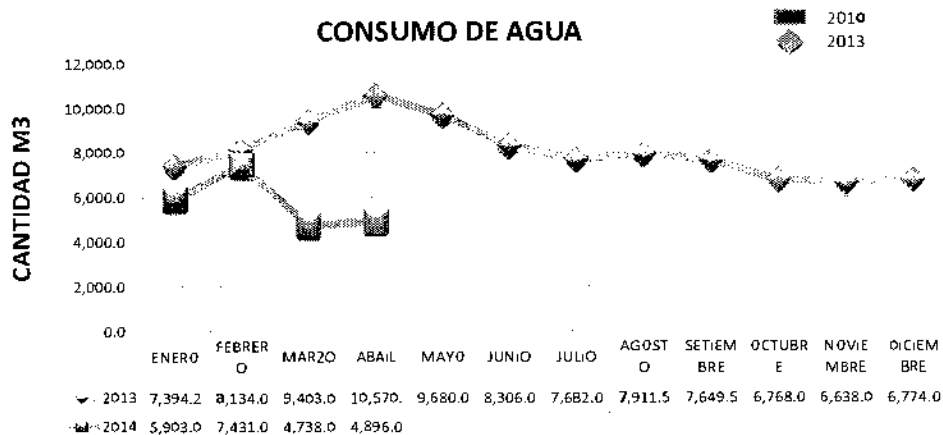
CONSUMO DE AGUA

2010
2013

CANTIDAD M3

12,000.0
10,000.0
8,000.0
6,000.0
4,000.0
2,000.0
0.0

| | ENERO | FEBRERO | MARZO | ABAIL | MAYO | JUNIO | JULIO | AGOSTO | SETIEMBRE | OCTUBRE | NOVIEMBRE | DICIEMBRE |
|---|---|---|---|---|---|---|---|---|---|---|---|---|
| 2013 | 7,394.2 | 8,134.0 | 9,403.0 | 10,570. | 9,680.0 | 8,306.0 | 7,682.0 | 7,911.5 | 7,649.5 | 6,768.0 | 6,638.0 | 6,774.0 |
| 2014 | 5,903.0 | 7,431.0 | 4,738.0 | 4,896.0 | | | | | | | | |